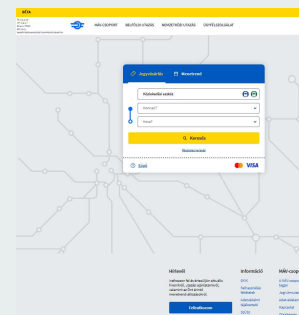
BÉTA

MÁV-CSOPORT BELFÖLDI UTAZÁS NEMZETKÖZI UTAZÁS ÜGYFÉLSZOLGÁLAT

Jegyvásárlás Menetrend

Kedvezmény nélkül

Honnan?

Hová?

Keresés

Részletes keresés

Súgó

VISA

Hírlevél

Iratkozzon fel hírlevelünkre, hogy értesüljön akcióinkról, újdonságainkról és aktuális menetrendi változásokról!

Feliratkozom

Információ

BÉTA

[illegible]

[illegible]

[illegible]

MÁV-csop

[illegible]

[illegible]

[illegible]

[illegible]

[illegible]